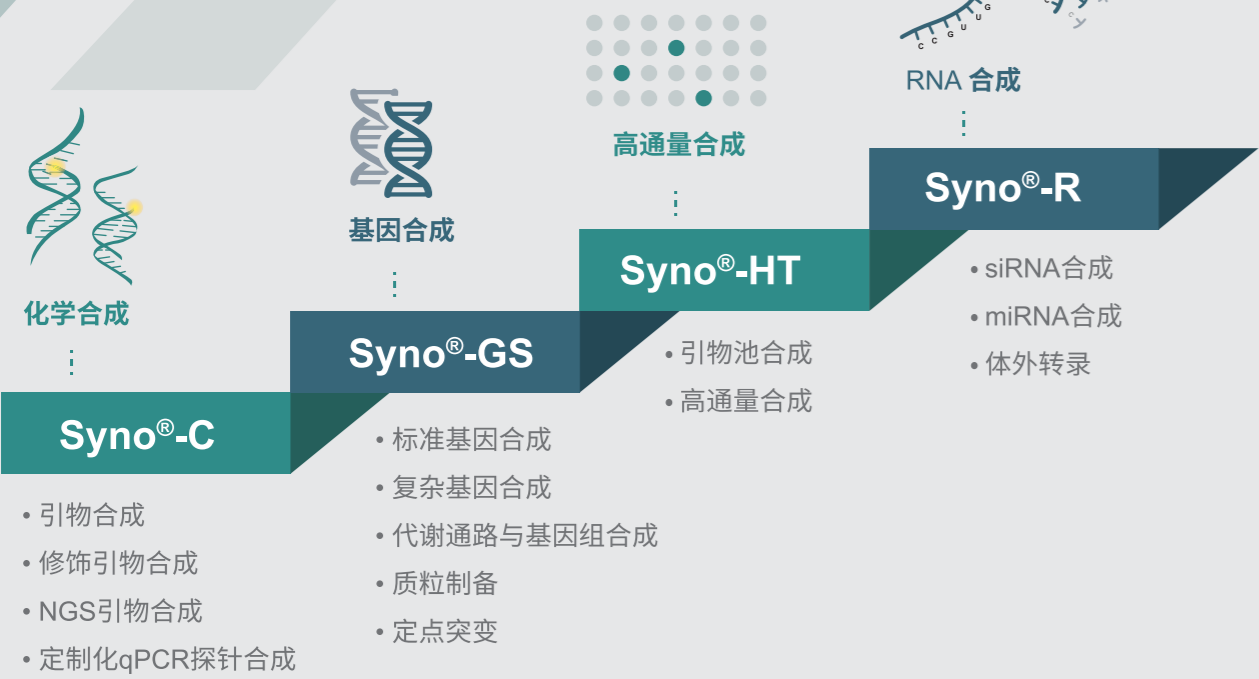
化学合成

Syno®-C

• 引物合成
• 修饰引物合成
• NGS引物合成
• 定制化qPCR探针合成

基因合成

Syno®-GS

• 标准基因合成
• 复杂基因合成
• 代谢通路与基因组合成
• 质粒制备
• 定点突变

高通量合成

Syno®-HT

• 引物池合成
• 高通量合成

RNA 合成

Syno®-R

• siRNA合成
• miRNA合成
• 体外转录